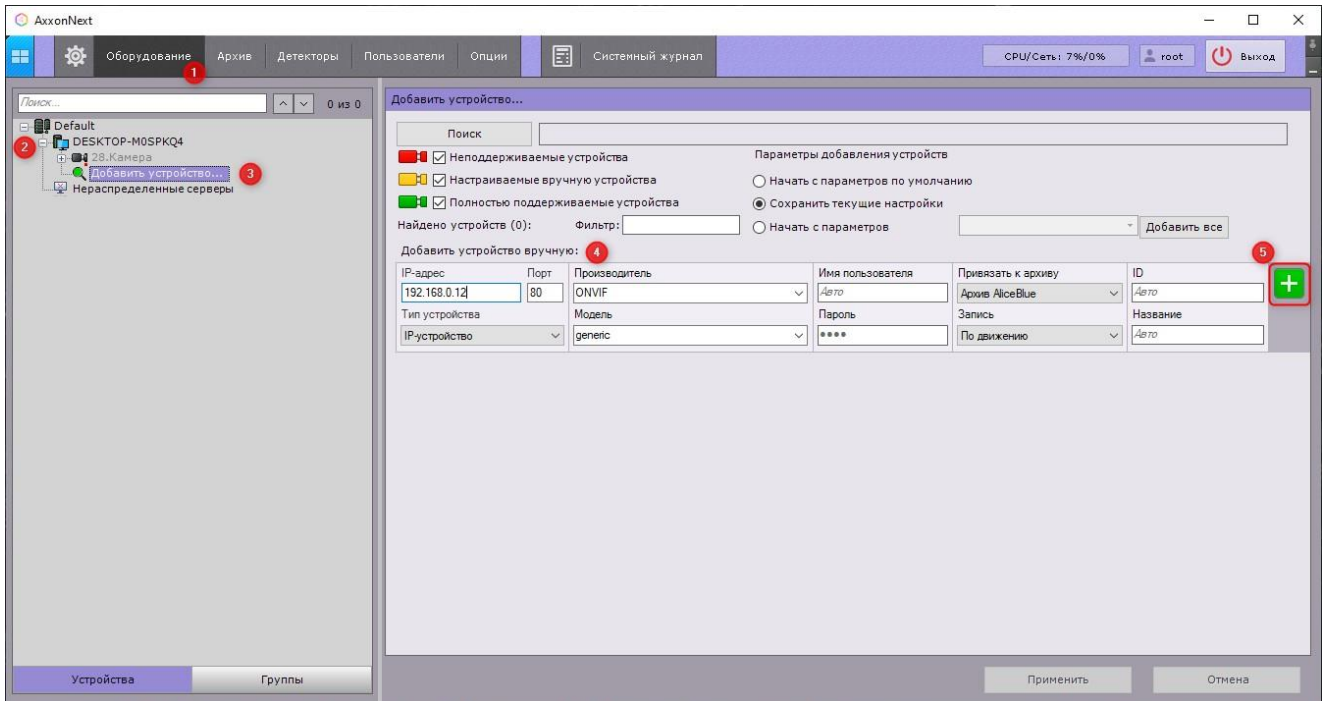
AxxonNext

Оборудование 1 Архив Детекторы Пользователи Опции Системный журнал CPU/Сеть: 7%/0% root Выход

Поиск... 0 из 0

Default
2 DESKTOP-M0SPKQ4
28.Камера
Добавить устройство... 3
Нераспределенные серверы

Устройства Группы

Добавить устройство...

Поиск

Неподдерживаемые устройства
Настраиваемые вручную устройства
Полностью поддерживаемые устройства

Параметры добавления устройств
Начать с параметров по умолчанию
Сохранить текущие настройки
Начать с параметров

Найдено устройств (0): Фильтр: Добавить все

Добавить устройство вручную: 4

5

| IP-адрес | Порт | Производитель | Имя пользователя | Привязать к архиву | ID |
|---|---|---|---|---|---|
| 192.168.0.12 | 80 | ONVIF | Авто | Архив AliceBlue | Авто |
| Тип устройства | | Модель | Пароль | Запись | Название |
| IP-устройство | | generic | •••• | По движению | Авто |

+

Применить Отмена